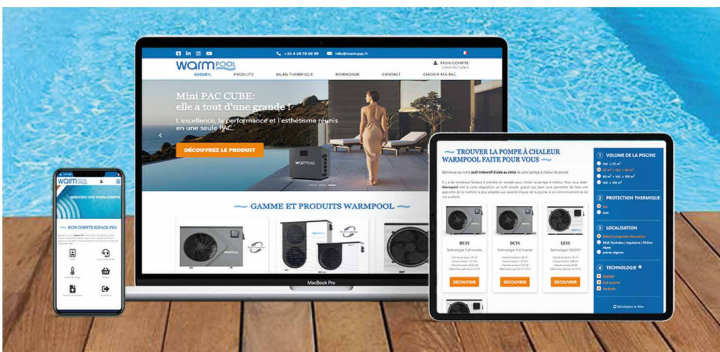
warmpool

ACCUEIL PRODUITS BILAN THERMIQUE REVENDEUR CONTACT CHOISIR SA PAC

Mini PAC CUBE: elle a tout d'une grande !

L'excellence, la performance et l'esthétisme réunis en une seule PAC.

DÉCOUVREZ LE PRODUIT

GAMME ET PRODUITS WARMPOOL

MacBook Pro

TROUVER LA POMPE À CHALEUR WARMPOOL FAITE POUR VOUS

VOLUME DE LA PISCINE

PROTECTION THERMIQUE

LOCALISATION

TECHNOLOGIE

DC55

DC55

EZ55

DÉCOUVRIR

DÉCOUVRIR

DÉCOUVRIR

MON COMPTE ESPACE PRO